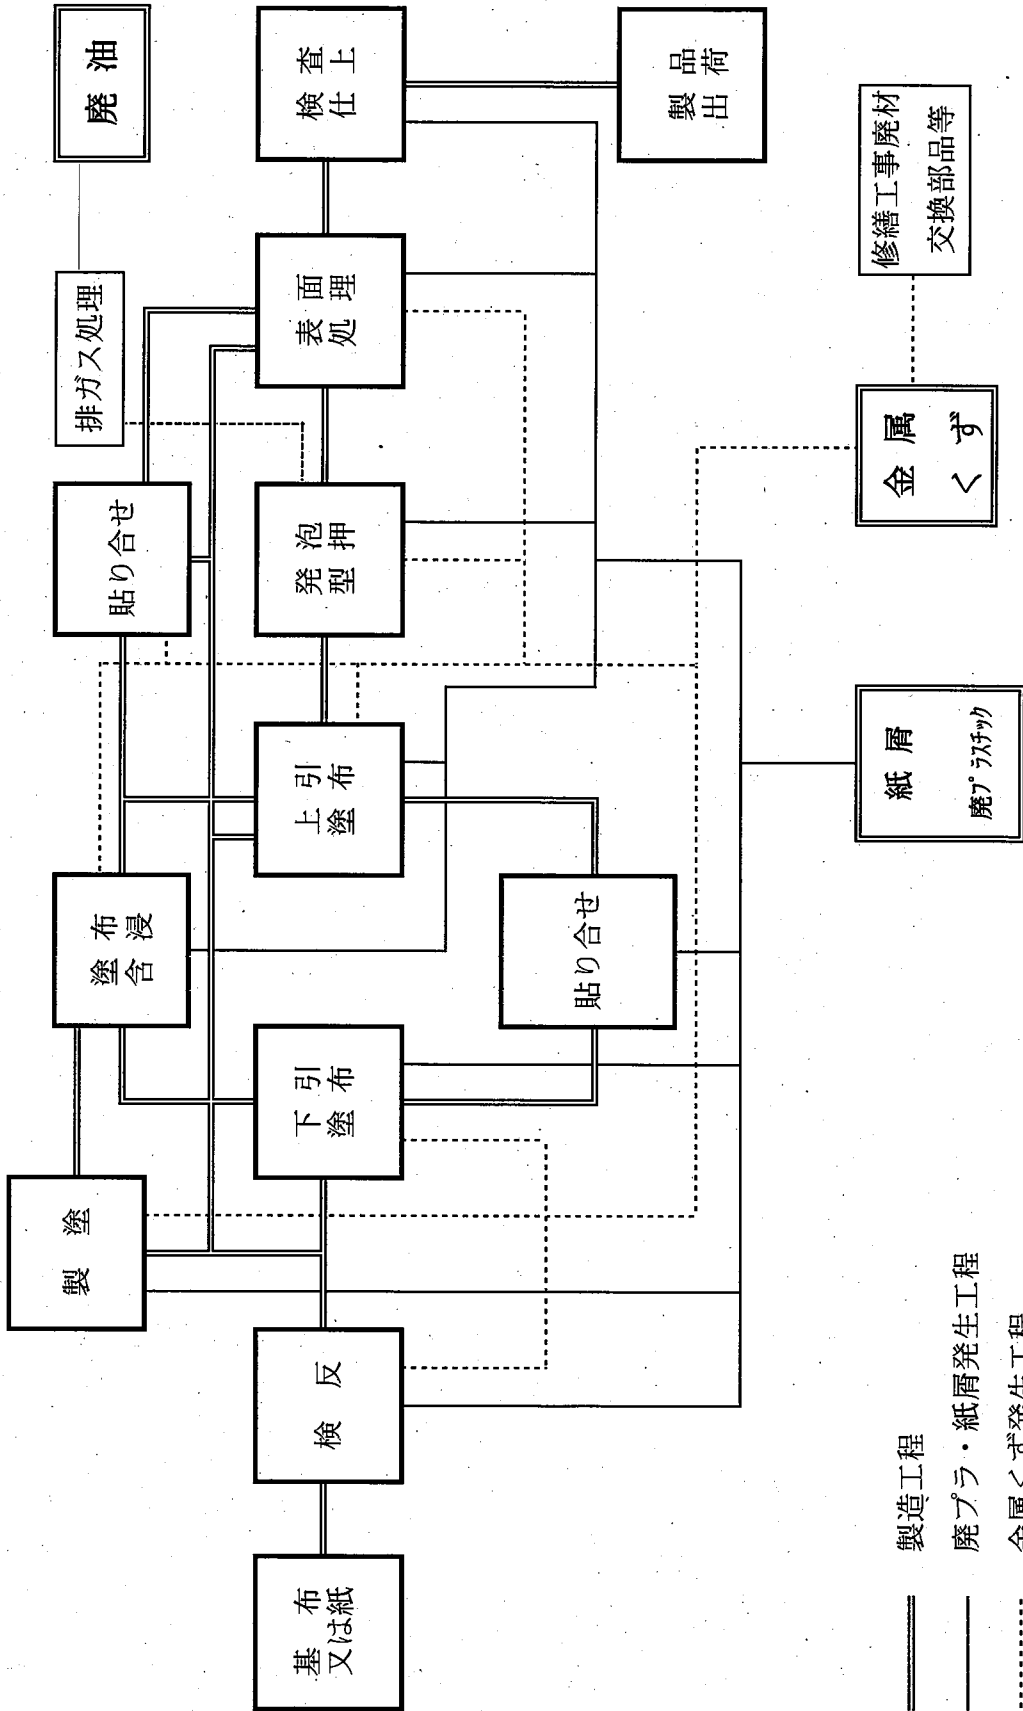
廃油

検査
仕上

製品
出荷

修繕工事廃材
交換部品等

排ガス処理

表面
処理

金属
くず

貼り合せ

発泡
型押

紙屑
廃プラスチック

上引
塗布

塗布
含浸

貼り合せ

下引
塗布

製塗

検反

基布
又は紙

製造工程
廃プラ・紙屑発生工程
金属くず発生工程